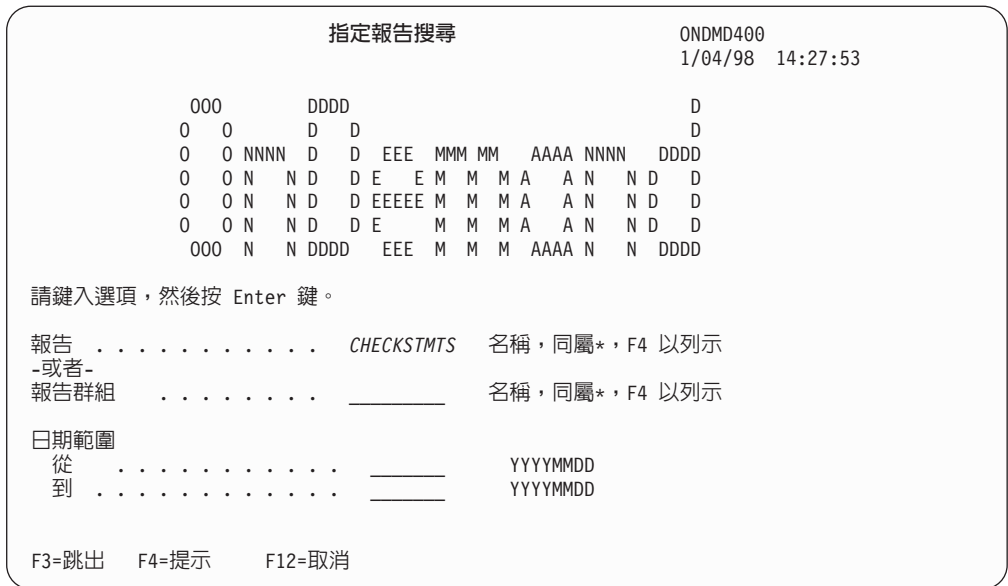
指定報告搜尋　　ONDMD400
1/04/98 14:27:53

```
 OOO        DDDD                               D
O   O       D   D                              D
O   O NNNN  D   D  EEE  MMM MM   AAAA NNNN  DDDD
O   O N   N D   D E   E M  M  M A   A N   N D   D
O   O N   N D   D EEEEE M  M  M A   A N   N D   D
O   O N   N D   D E     M  M  M A   A N   N D   D
 OOO  N   N DDDD   EEE  M  M  M  AAAA N   N  DDDD
```

請鍵入選項，然後按 Enter 鍵。

報告 . . . . . . . . . . . . CHECKSTMTS 名稱，同屬*，F4 以列示
-或者-
報告群組 . . . . . . . . . ________ 名稱，同屬*，F4 以列示

日期範圍
從 . . . . . . . . . . . . . ______ YYYYMMDD
到 . . . . . . . . . . . . . ______ YYYYMMDD

F3=跳出 F4=提示 F12=取消